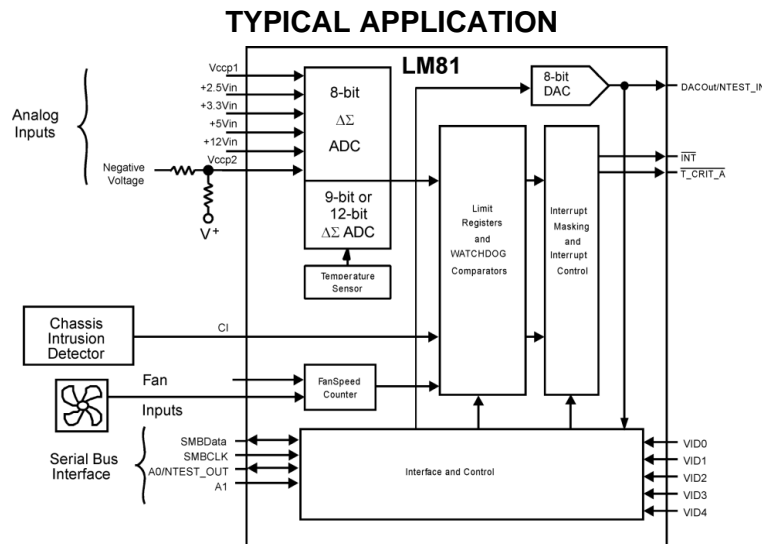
TYPICAL APPLICATION

LM81

Analog Inputs

Vccp1
+2.5Vin
+3.3Vin
+5Vin
+12Vin
Negative Voltage
Vccp2
$V^+$

8-bit
$\Delta\Sigma$
ADC

9-bit or 12-bit $\Delta\Sigma$ ADC

Temperature Sensor

8-bit DAC

DACOut/NTEST_IN

Limit Registers and WATCHDOG Comparators

Interrupt Masking and Interrupt Control

$\overline{INT}$
$\overline{T\_CRIT\_A}$

Chassis Intrusion Detector

CI

Fan
Inputs

FanSpeed Counter

Serial Bus Interface

SMBData
SMBCLK
A0/NTEST_OUT
A1

Interface and Control

VID0
VID1
VID2
VID3
VID4